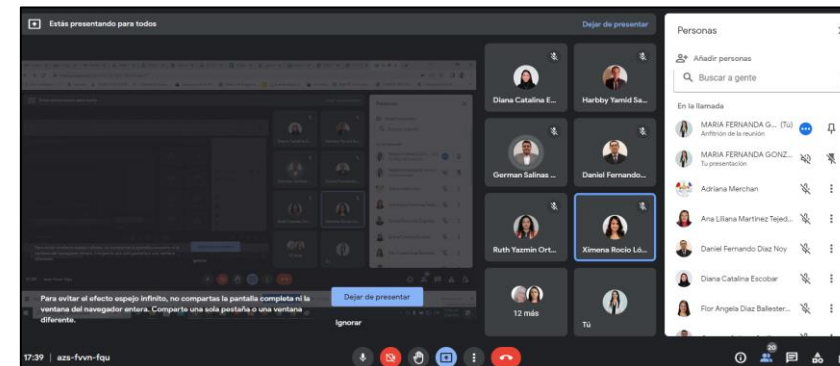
Estás presentando para todos

Dejar de presentar

Diana Catalina E...

Harbby Yamid Sa...

German Salinas ...

Daniel Fernando...

Ruth Yazmin Ort...

Ximena Rocio Ló...

12 más

Tú

Para evitar el efecto espejo infinito, no compartas la pantalla completa ni la ventana del navegador entera. Comparte una sola pestaña o una ventana diferente.

Dejar de presentar

Ignorar

Personas

Añadir personas

Buscar a gente

En la llamada

MARIA FERNANDA G... (Tú)
Anfitrión de la reunión

MARIA FERNANDA GONZ...
Tu presentación

Adriana Merchan

Ana Liliana Martinez Tejed...

Daniel Fernando Diaz Noy

Diana Catalina Escobar

Flor Angela Diaz Ballester...

17:39 | azs-fvvn-fqu

20